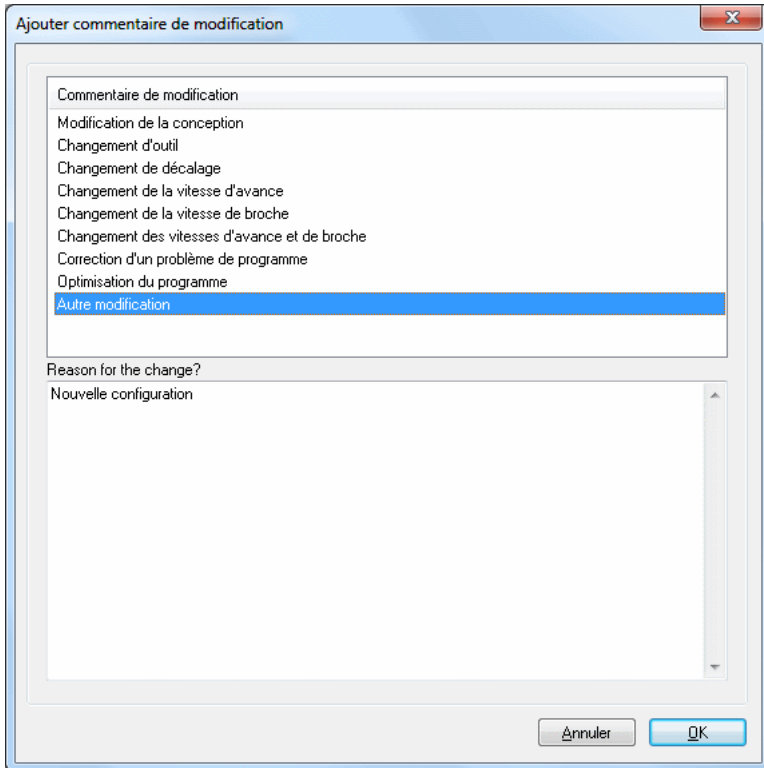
Ajouter commentaire de modification

Commentaire de modification

Modification de la conception
Changement d'outil
Changement de décalage
Changement de la vitesse d'avance
Changement de la vitesse de broche
Changement des vitesses d'avance et de broche
Correction d'un problème de programme
Optimisation du programme
Autre modification

Reason for the change?

Nouvelle configuration

Annuler
OK